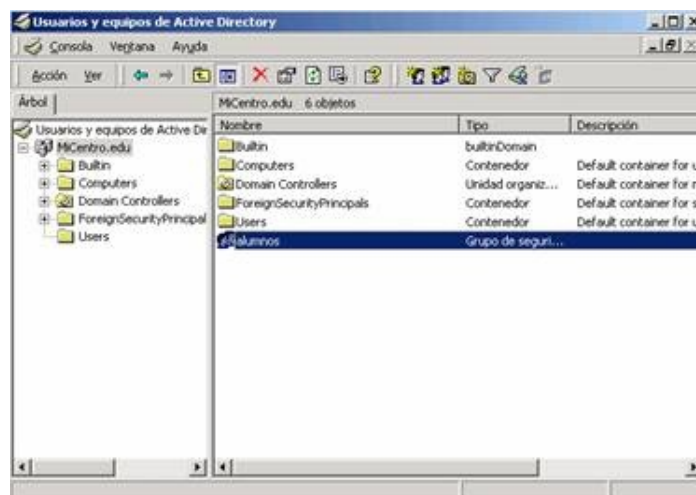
Usuarios y equipos de Active Directory

Consola Ventana Ayuda

Acción Ver

Árbol

Usuarios y equipos de Active Dir
MiCentro.edu
Builtin
Computers
Domain Controllers
ForeignSecurityPrincipal
Users

MiCentro.edu 6 objetos

| Nombre | Tipo | Descripción |
|---|---|---|
| Builtin | builtinDomain | |
| Computers | Contenedor | Default container for u |
| Domain Controllers | Unidad organiz... | Default container for n |
| ForeignSecurityPrincipals | Contenedor | Default container for s |
| Users | Contenedor | Default container for u |
| alumnos | Grupo de seguri... | |